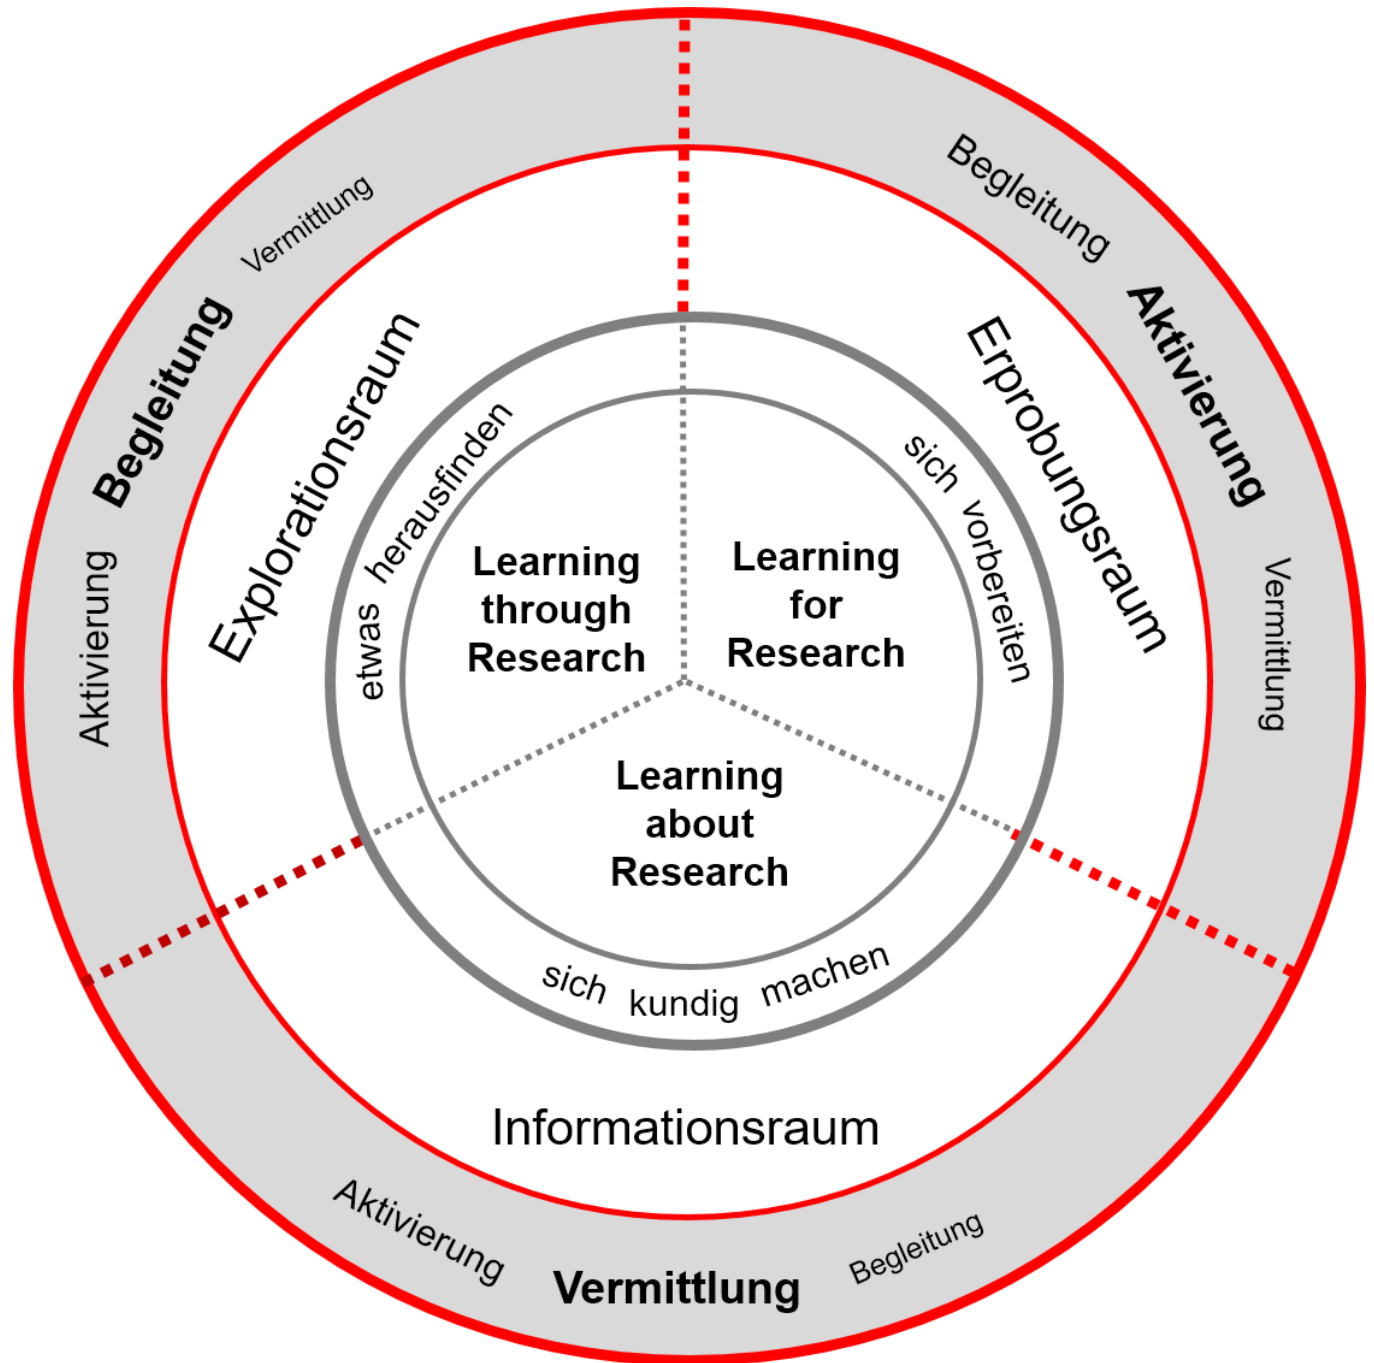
Vermittlung

Begleitung

Aktivierung

Explorationsraum

etwas herausfinden

Learning through Research

Begleitung

Aktivierung

Vermittlung

Erprobungsraum

sich vorbereiten

Learning for Research

Learning about Research

sich kundig machen

Informationsraum

Aktivierung

Vermittlung

Begleitung